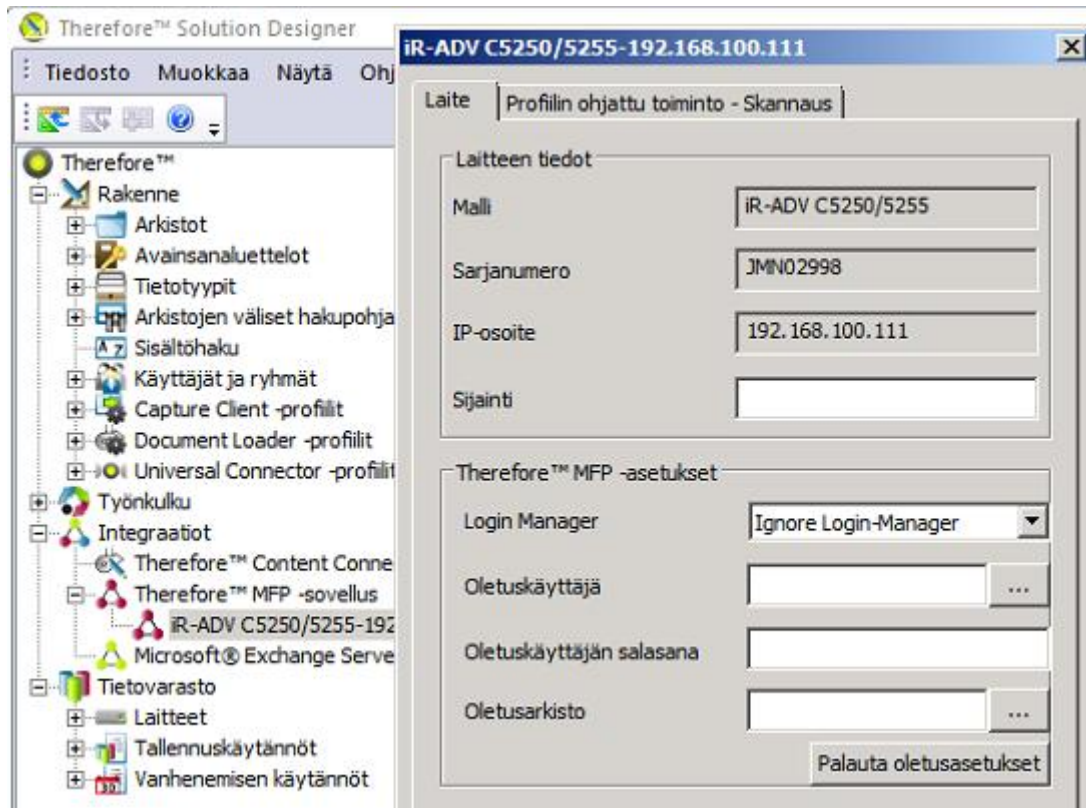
Therefore™ Solution Designer

Tiedosto Muokkaa Näytä Ohj

Therefore™
Rakenne
Arkistot
Avainsanaluettelot
Tietotyypit
Arkistojen väliset hakupohja
Sisältöhaku
Käyttäjät ja ryhmät
Capture Client -profiilit
Document Loader -profiilit
Universal Connector -profiilit
Työnkulku
Integraatiot
Therefore™ Content Conne
Therefore™ MFP -sovellus
iR-ADV C5250/5255-192
Microsoft® Exchange Serve
Tietovarasto
Laitteet
Tallennuskäytännöt
Vanhenemisen käytännöt

iR-ADV C5250/5255-192.168.100.111

Laite | Profiilin ohjattu toiminto - Skannaus

Laitteen tiedot
Malli iR-ADV C5250/5255
Sarjanumero JMN02998
IP-osoite 192.168.100.111
Sijainti

Therefore™ MFP -asetukset
Login Manager Ignore Login-Manager
Oletuskäyttäjä ...
Oletuskäyttäjän salasana
Oletusarkisto ...
Palauta oletusasetukset